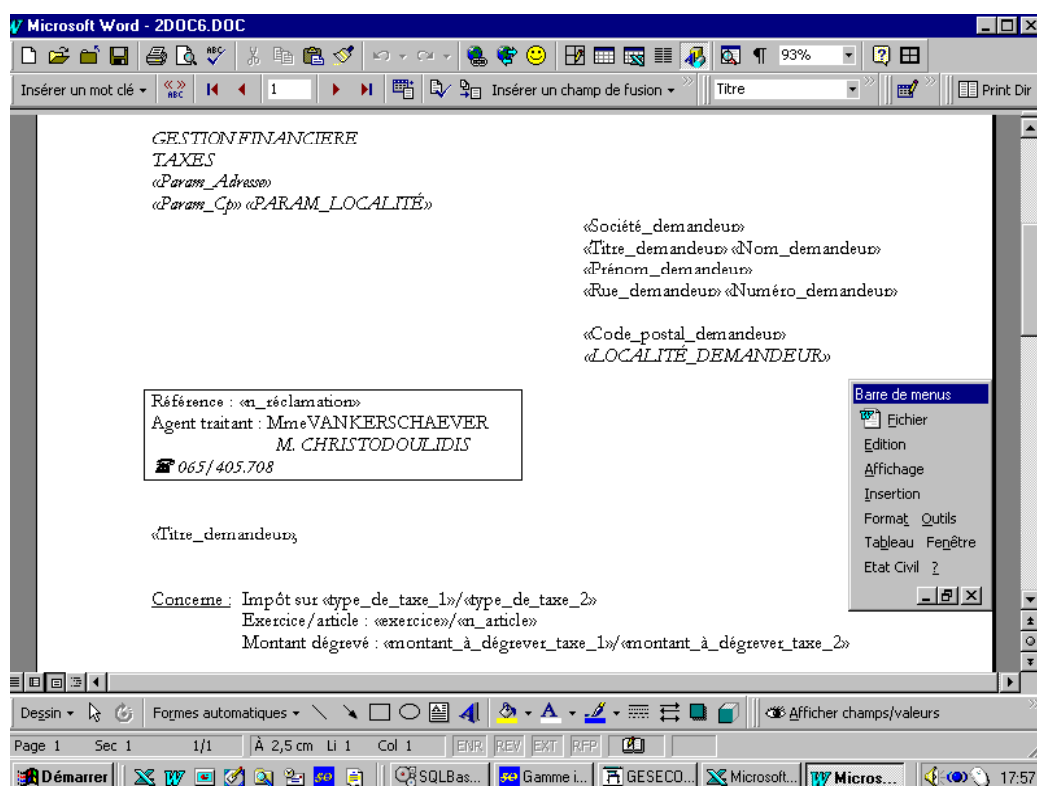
Microsoft Word - 2DOC6.DOC

93%

Insérer un mot clé ▾ 1 Insérer un champ de fusion ▾ Titre Print Dir

GESTION FINANCIERE
TAXES
«Param_Adresse»
«Param_Cp» «PARAM_LOCALITÉ»

«Société_demandeur»
«Titre_demandeur» «Nom_demandeur»
«Prénom_demandeur»
«Rue_demandeur» «Numéro_demandeur»

«Code_postal_demandeur»
«LOCALITÉ_DEMANDEUR»

Référence : «n_réclamation»
Agent traitant : MmeVANKERSCHAEVER
M. CHRISTODOULIDIS
065/405.708

«Titre_demandeur»,

Concerne : Impôt sur «type_de_taxe_1»/«type_de_taxe_2»
Exercice/article : «exercice»/«n_article»
Montant dégrevé : «montant_à_dégrever_taxe_1»/«montant_à_dégrever_taxe_2»

Barre de menus
Fichier
Edition
Affichage
Insertion
Format Outils
Tableau Fenêtre
Etat Civil ?

Dessin ▾ Formes automatiques ▾ Afficher champs/valeurs

Page 1 Sec 1 1/1 À 2,5 cm Li 1 Col 1 ENR REV EXT RFP

Démarrer SQLBas... Gamme i... GESECO... Microsoft... Micros... 17:57